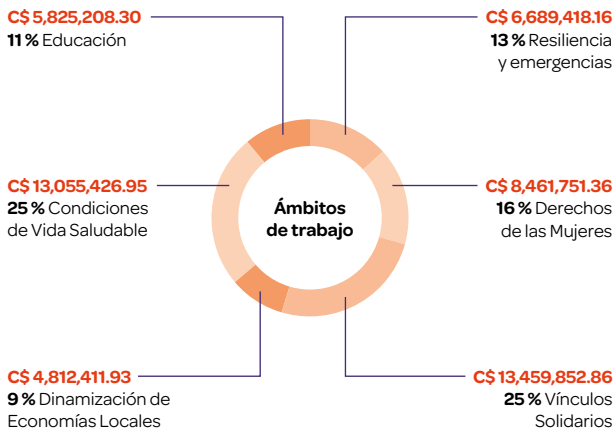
C$ 5,825,208.30
11 % Educación

C$ 6,689,418.16
13 % Resiliencia y emergencias

C$ 13,055,426.95
25 % Condiciones de Vida Saludable

Ámbitos de trabajo

C$ 8,461,751.36
16 % Derechos de las Mujeres

C$ 4,812,411.93
9 % Dinamización de Economías Locales

C$ 13,459,852.86
25 % Vínculos Solidarios